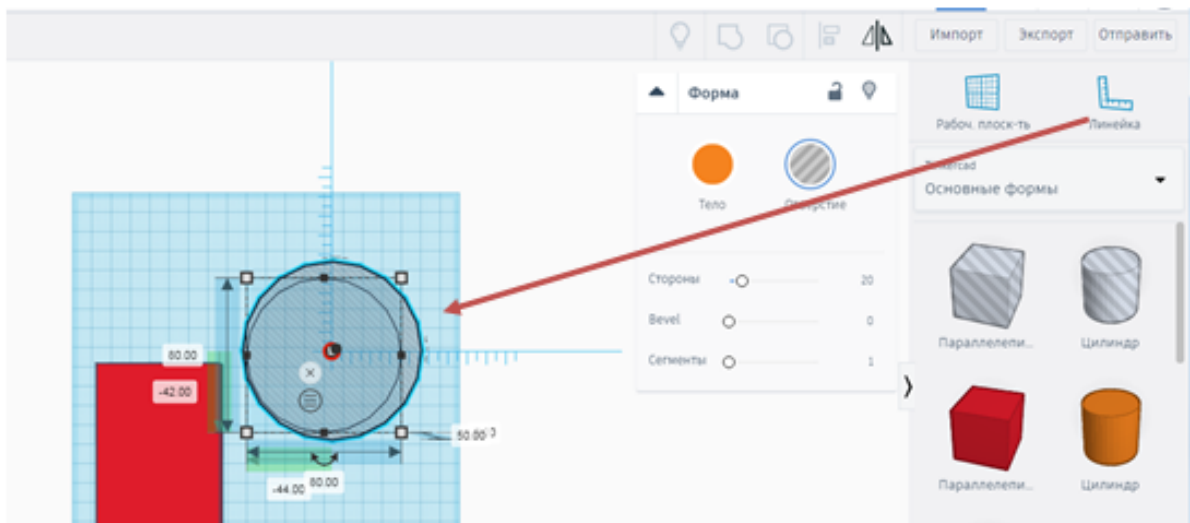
Импорт
Экспорт
Отправить

Форма

Тело
Отверстие

Стороны 20
Bevel 0
Сегменты 1

Рабоч. плоск-ть
Линейка

Tinkercad
Основные формы

Параллелепи...
Цилиндр
Параллелепи...
Цилиндр

80.00
-42.00
50.00
-44.00
80.00